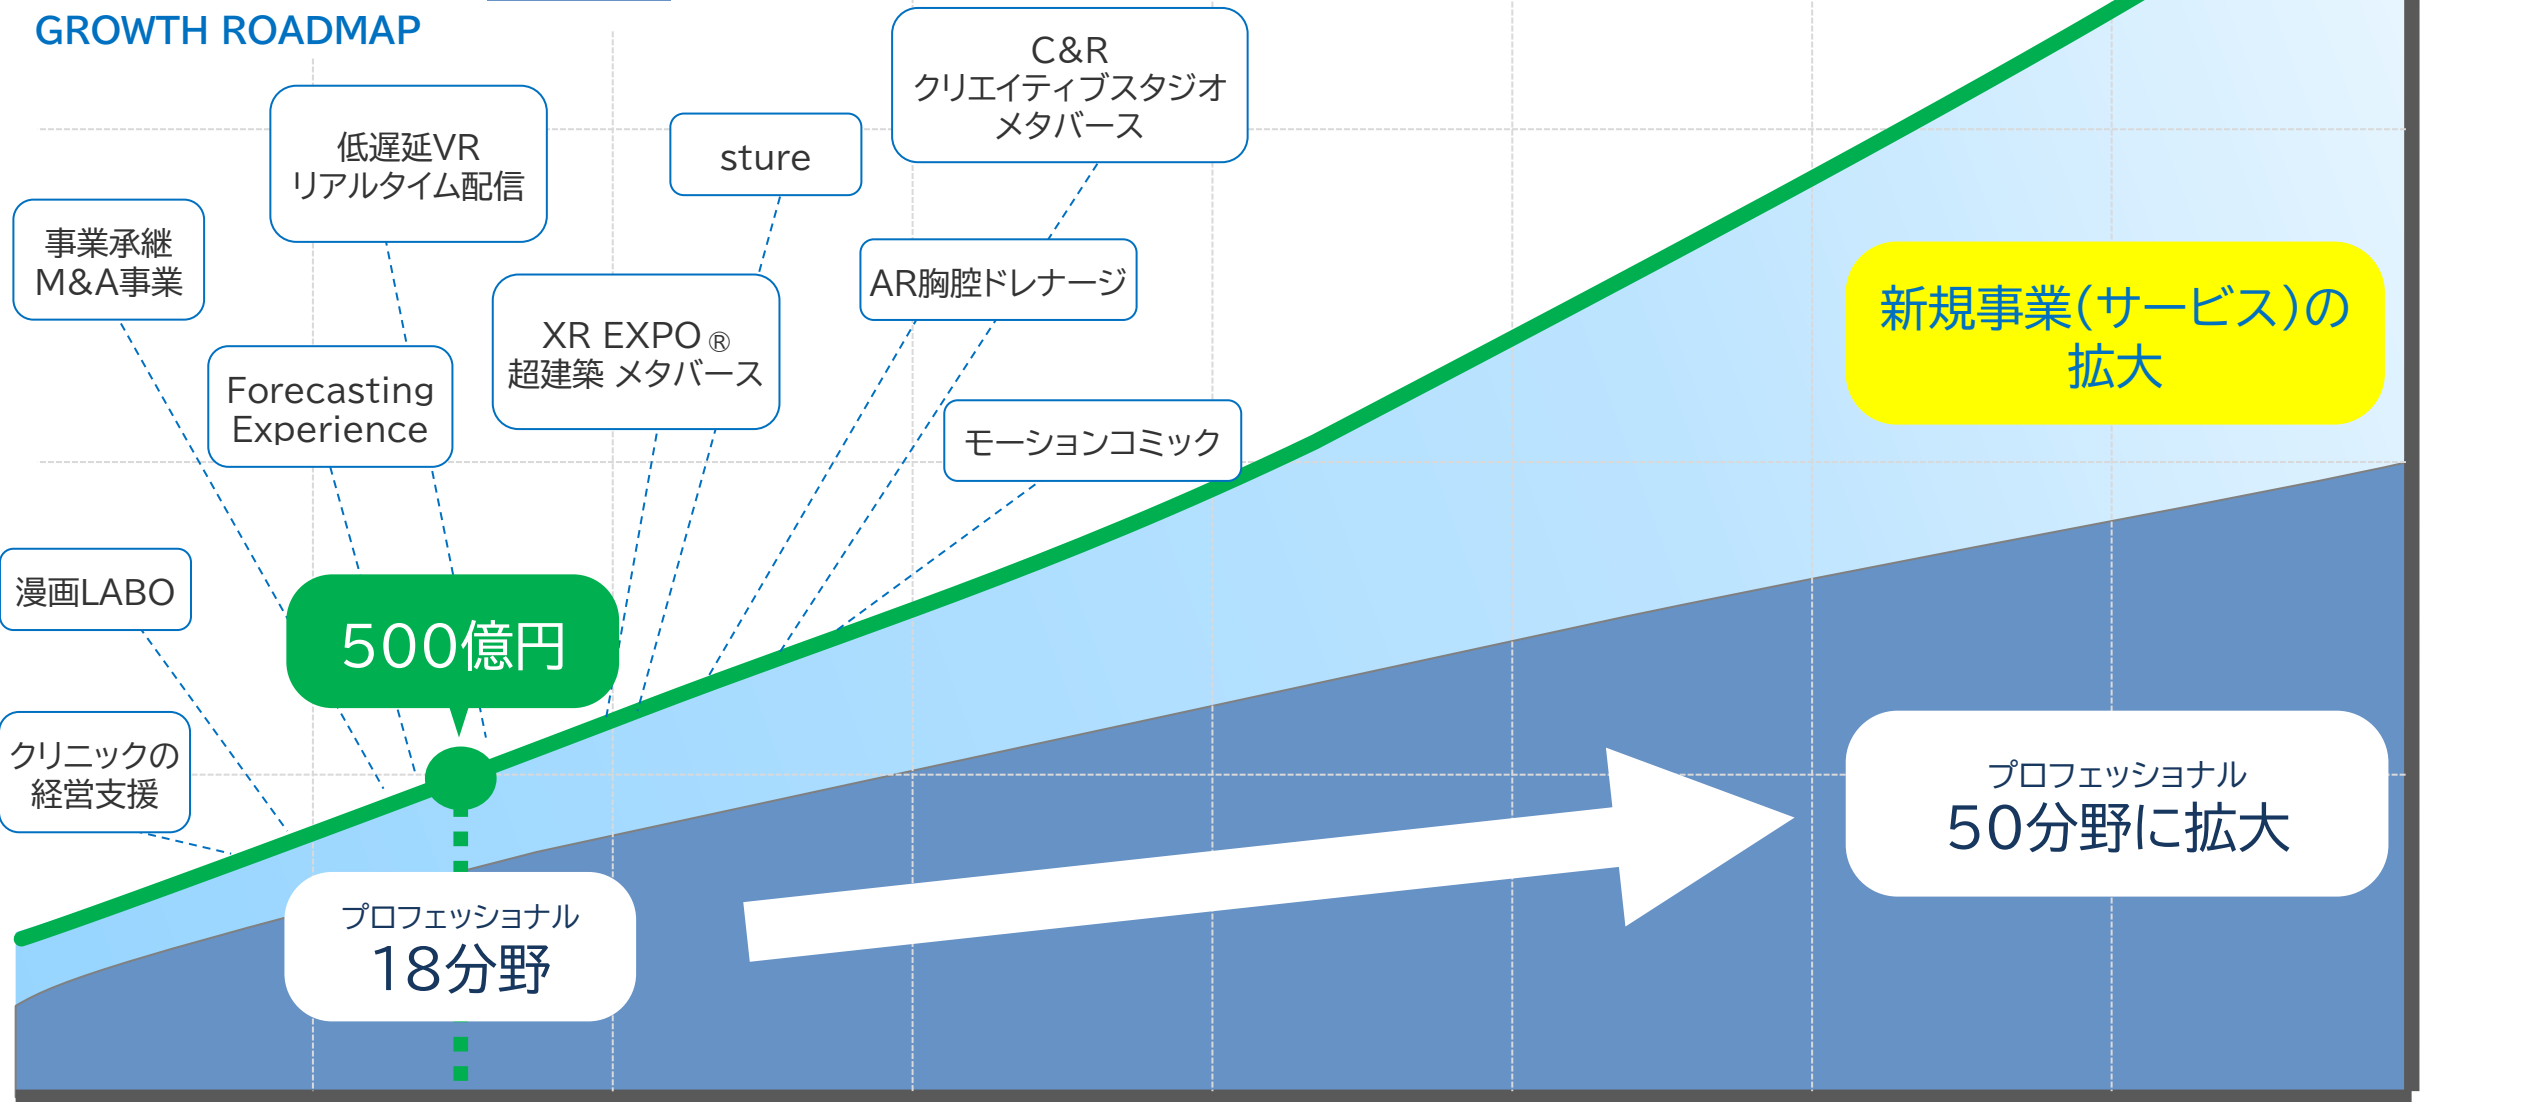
GROWTH ROADMAP

C&R
クリエイティブスタジオ
メタバース

低遅延VR
リアルタイム配信

sture

事業承継
M&A事業

AR胸腔ドレナージ

新規事業(サービス)の
拡大

XR EXPO®
超建築 メタバース

Forecasting
Experience

モーションコミック

漫画LABO

500億円

クリニックの
経営支援

プロフェッショナル
50分野に拡大

プロフェッショナル
18分野